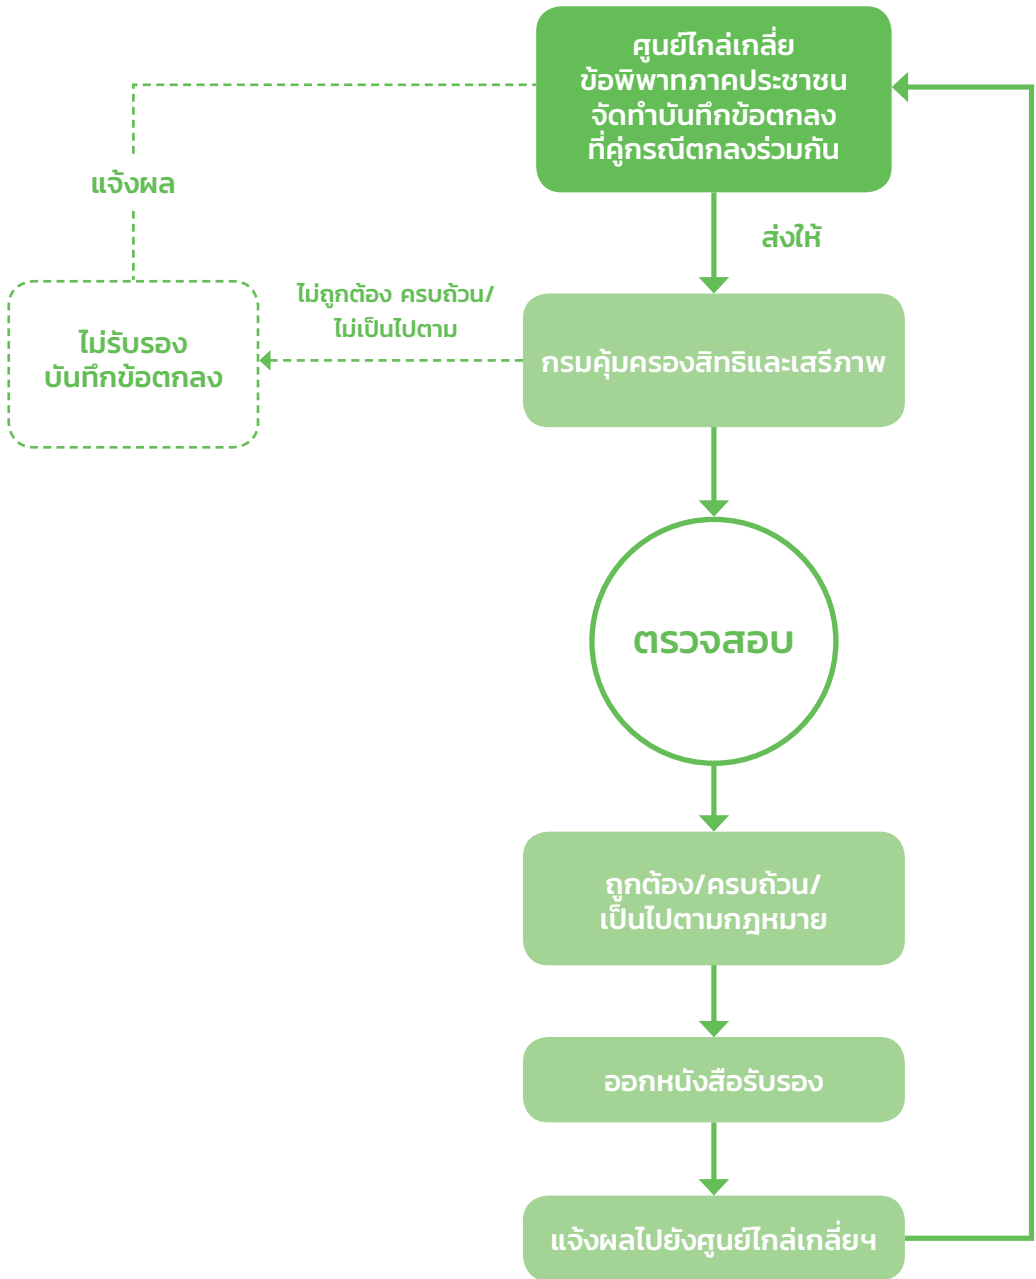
ศูนย์ไกล่เกลี่ย
ข้อพิพาทภาคประชาชน
จัดทำบันทึกข้อตกลง
ที่คู่กรณีตกลงร่วมกัน

แจ้งผล

ส่งให้

ไม่ถูกต้อง ครบถ้วน/
ไม่เป็นไปตาม

ไม่รับรอง
บันทึกข้อตกลง

กรมคุ้มครองสิทธิและเสรีภาพ

ตรวจสอบ

ถูกต้อง/ครบถ้วน/
เป็นไปตามกฎหมาย

ออกหนังสือรับรอง

แจ้งผลไปยังศูนย์ไกล่เกลี่ยฯ